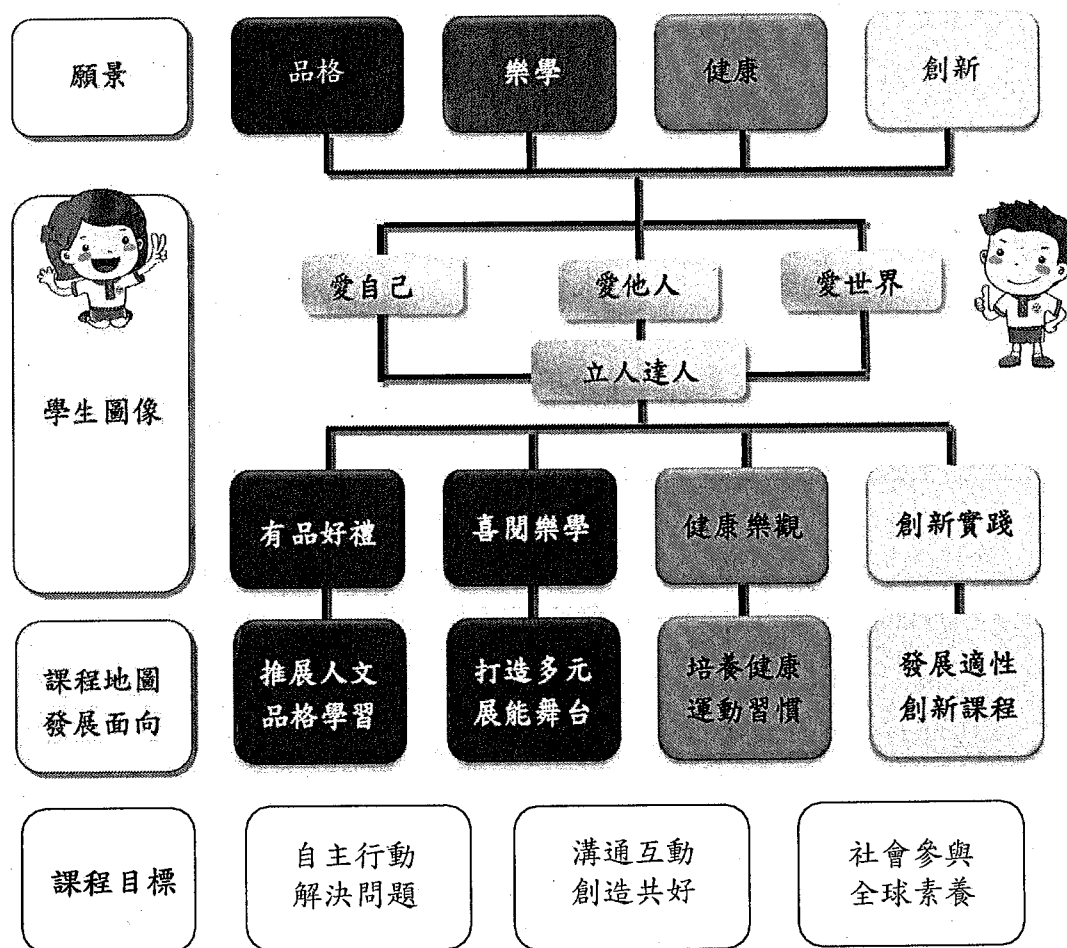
願景

品格

樂學

健康

創新

學生圖像

愛自己

愛他人

愛世界

立人達人

有品好禮

喜閱樂學

健康樂觀

創新實踐

課程地圖
發展面向

推展人文
品格學習

打造多元
展能舞台

培養健康
運動習慣

發展適性
創新課程

課程目標

自主行動
解決問題

溝通互動
創造共好

社會參與
全球素養